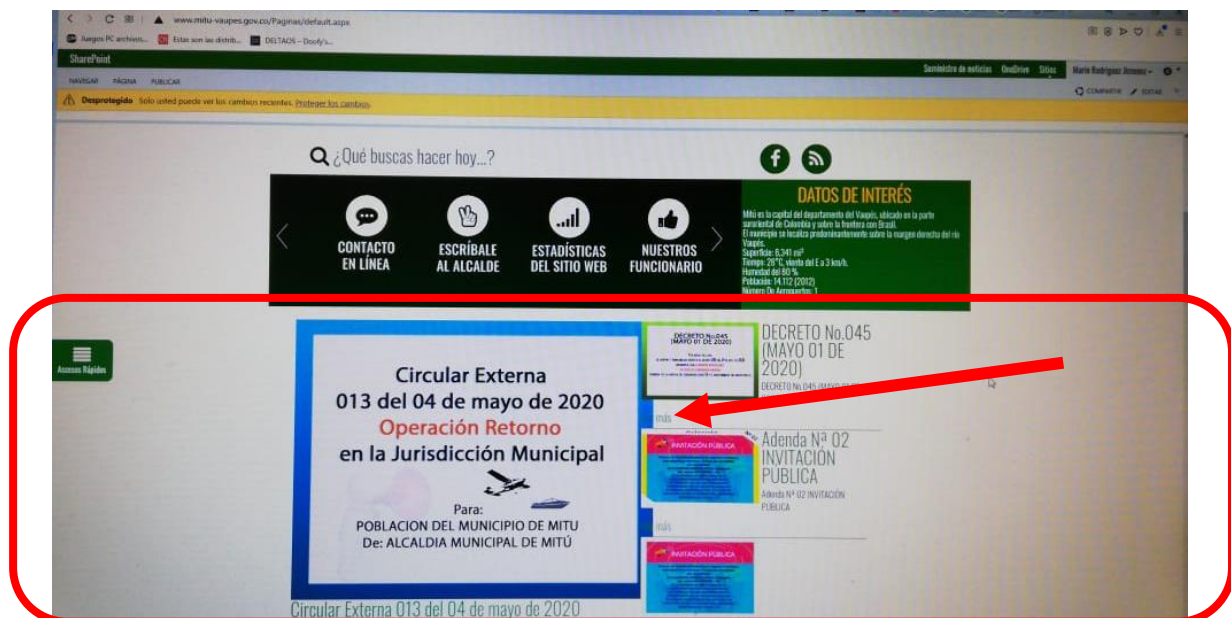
www.mitu-vaupes.gov.co/Paginas/default.aspx

Juegos PC archivos... Estas son las distrib... DELTAOS – Doofy's...

SharePoint

Suministro de noticias OneDrive Sitios Mario Rodriguez Jimenez

NAVEGAR PÁGINA PUBLICAR

COMPARTIR EDITAR

Desprotegido Solo usted puede ver los cambios recientes. Proteger los cambios.

¿Qué buscas hacer hoy...?

CONTACTO EN LÍNEA

ESCRÍBALE AL ALCALDE

ESTADÍSTICAS DEL SITIO WEB

NUESTROS FUNCIONARIO

DATOS DE INTERÉS

Mitú es la capital del departamento del Vaupés, ubicado en la parte suroriental de Colombia y sobre la frontera con Brasil. El municipio se localiza predominantemente sobre la margen derecha del río Vaupés.
Superficie: 6.341 m²
Tiempo: 28°C, viento del E a 3 km/h.
Humedad del 80 %
Población: 14.112 (2012)
Número De Aeropuertos: 1

Accesos Rápidos

Circular Externa
013 del 04 de mayo de 2020
Operación Retorno
en la Jurisdicción Municipal

Para:
POBLACION DEL MUNICIPIO DE MITU
De: ALCALDIA MUNICIPAL DE MITÚ

Circular Externa 013 del 04 de mayo de 2020

DECRETO No.045 (MAYO 01 DE 2020)

DECRETO No.045 (MAYO 01 DE 2020)

DECRETO No.045 (MAYO 01 DE

más

INVITACIÓN PÚBLICA

Adenda Nª 02 INVITACION PUBLICA

Adenda Nº 02 INVITACION PUBLICA

más

INVITACIÓN PÚBLICA